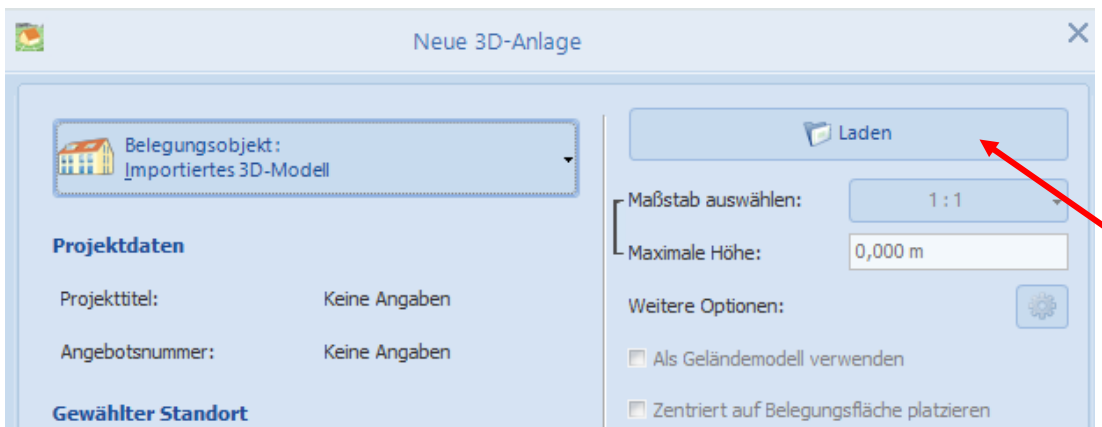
Neue 3D-Anlage

Belegungsobjekt:
Importiertes 3D-Modell

Projektdaten

Projekttitel: Keine Angaben

Angebotsnummer: Keine Angaben

Gewählter Standort

Laden

Maßstab auswählen: 1 : 1

Maximale Höhe: 0,000 m

Weitere Optionen:

Als Geländemodell verwenden

Zentriert auf Belegungsfläche platzieren